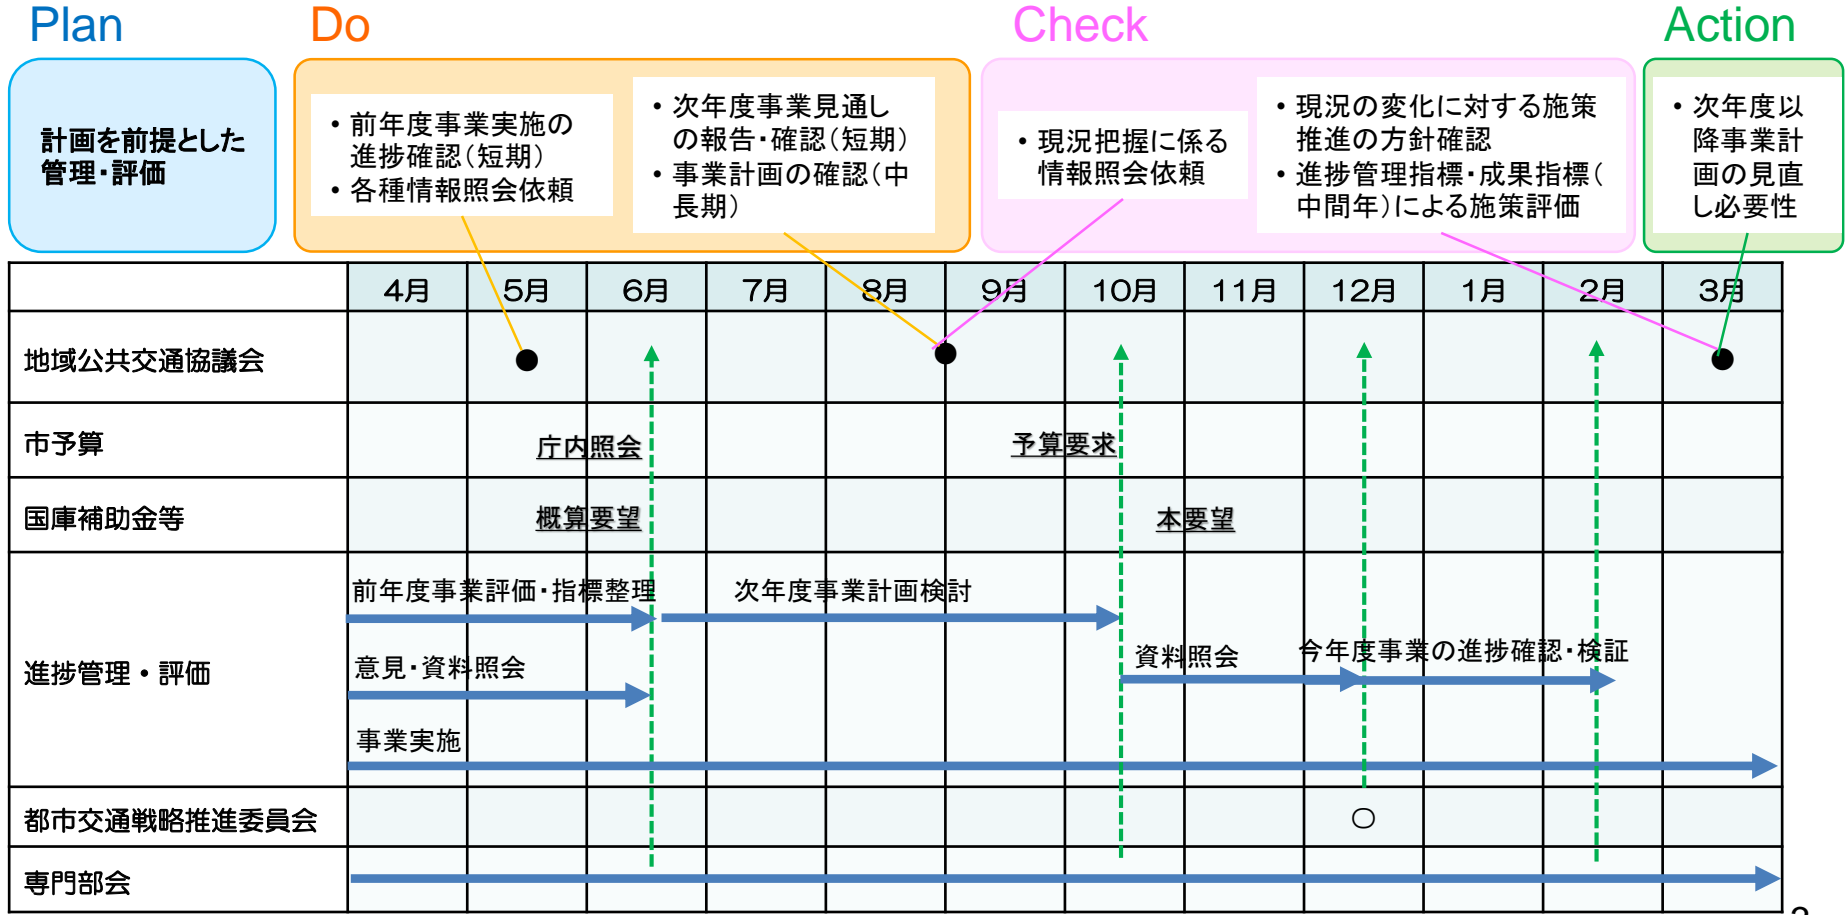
Plan

計画を前提とした管理・評価

Do

・前年度事業実施の進捗確認（短期）
・各種情報照会依頼

・次年度事業見通しの報告・確認（短期）
・事業計画の確認（中長期）

Check

・現況把握に係る情報照会依頼

・現況の変化に対する施策推進の方針確認
・進捗管理指標・成果指標（中間年）による施策評価

Action

・次年度以降事業計画の見直し必要性

| | 4月 | 5月 | 6月 | 7月 | 8月 | 9月 | 10月 | 11月 | 12月 | 1月 | 2月 | 3月 |
|---|---|---|---|---|---|---|---|---|---|---|---|---|
| 地域公共交通協議会 | | ● | | | | ● | | | | | | ● |
| 市予算 | | 庁内照会 | | | | 予算要求 | | | | | | |
| 国庫補助金等 | | 概算要望 | | | | | 本要望 | | | | | |
| 進捗管理・評価 | 前年度事業評価・指標整理 | | | 次年度事業計画検討 | | | 資料照会 | | 今年度事業の進捗確認・検証 | | | |
| | 意見・資料照会 | | | | | | | | | | | |
| | 事業実施 | | | | | | | | | | | |
| 都市交通戦略推進委員会 | | | | | | | | | ○ | | | |
| 専門部会 | | | | | | | | | | | | |